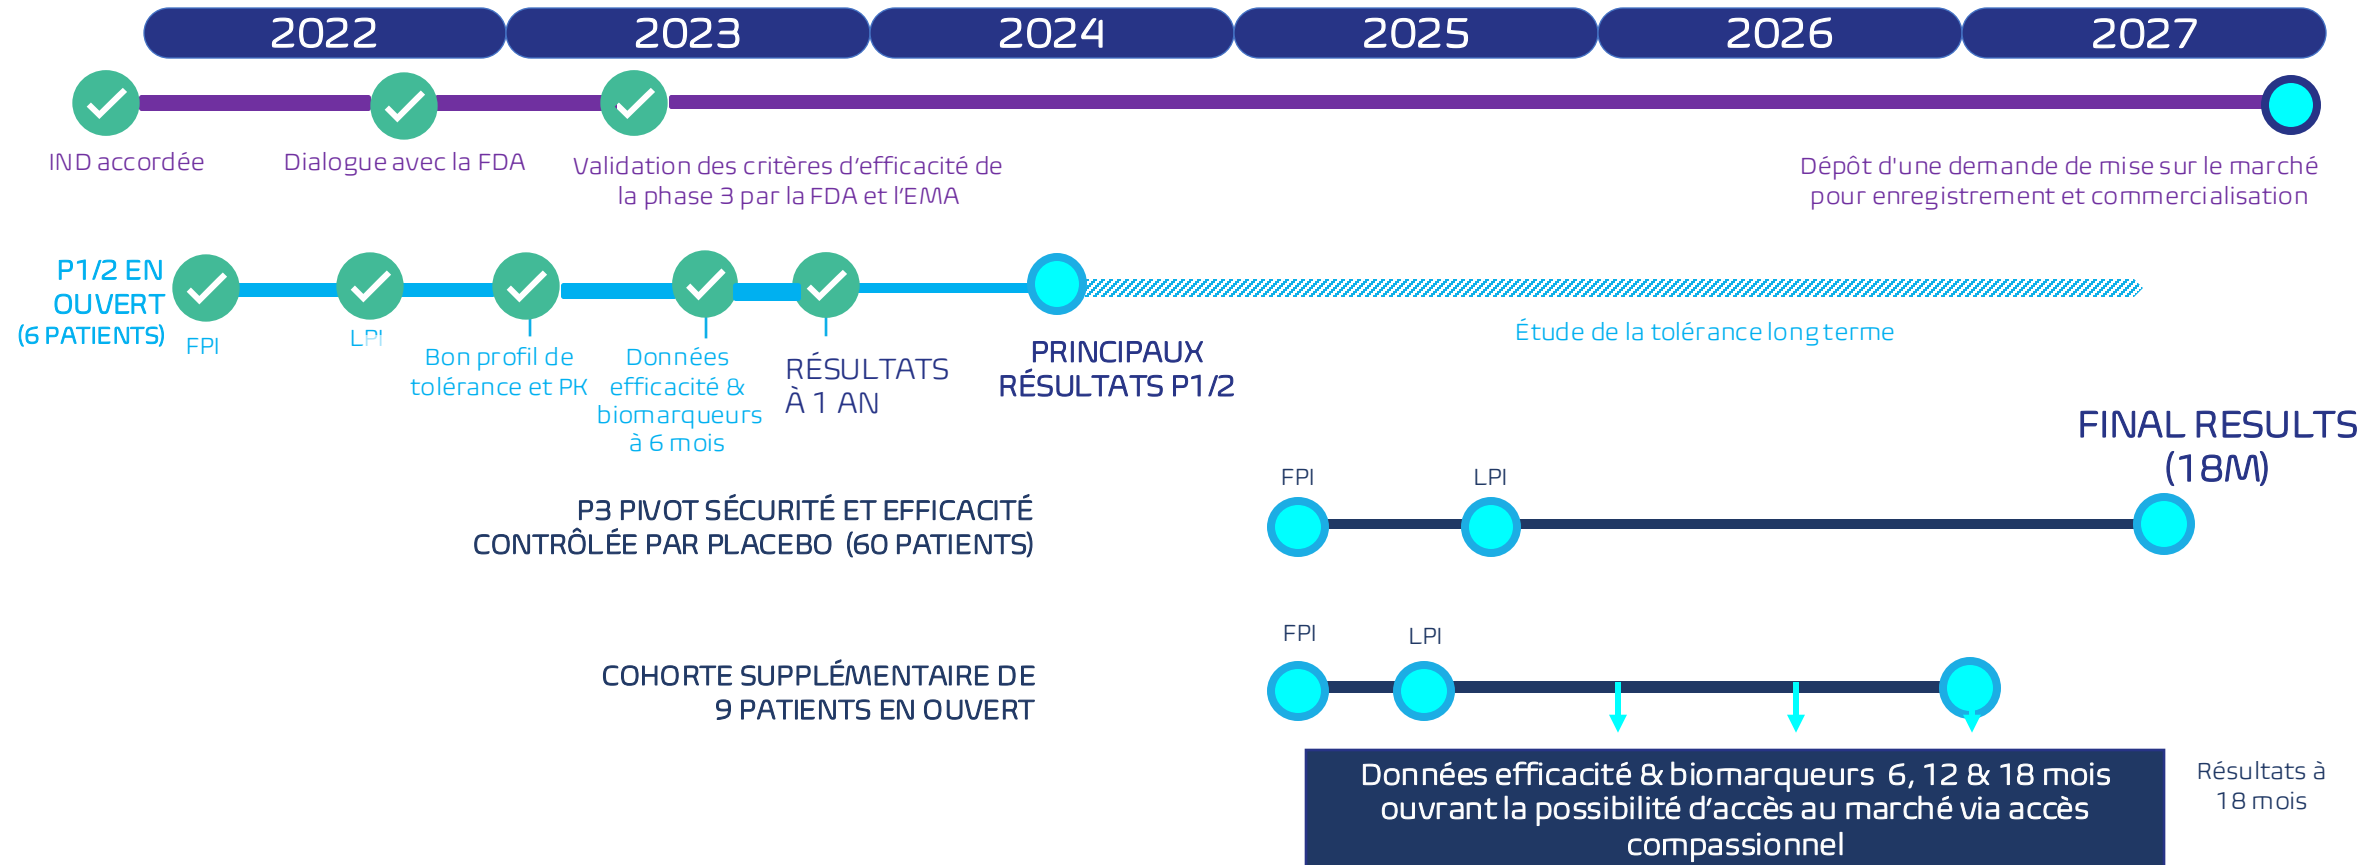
2022 2023 2024 2025 2026 2027

IND accordée

Dialogue avec la FDA

Validation des critères d'efficacité de la phase 3 par la FDA et l'EMA

Dépôt d'une demande de mise sur le marché pour enregistrement et commercialisation

P1/2 EN OUVERT (6 PATIENTS)

FPI

LPI

Bon profil de tolérance et PK

Données efficacité & biomarqueurs à 6 mois

RÉSULTATS À 1 AN

PRINCIPAUX RÉSULTATS P1/2

Étude de la tolérance long terme

FINAL RESULTS (18M)

FPI

LPI

P3 PIVOT SÉCURITÉ ET EFFICACITÉ CONTRÔLÉE PAR PLACEBO (60 PATIENTS)

FPI

LPI

COHORTE SUPPLÉMENTAIRE DE 9 PATIENTS EN OUVERT

Données efficacité & biomarqueurs 6, 12 & 18 mois ouvrant la possibilité d'accès au marché via accès compassionnel

Résultats à 18 mois